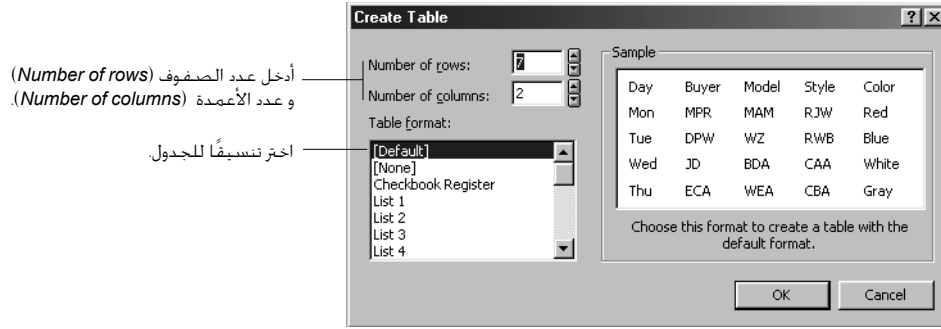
أدخل عدد الصفوف (*Number of rows*) و عدد الأعمدة (*Number of columns*).

اختر تنسيقًا للجدول.

Create Table

?

X

Number of rows: 7

Number of columns: 2

Table format:

[Default]
[None]
Checkbook Register
List 1
List 2
List 3
List 4

Sample

| Day | Buyer | Model | Style | Color |
|---|---|---|---|---|
| Mon | MPR | MAM | RJW | Red |
| Tue | DPW | WZ | RWB | Blue |
| Wed | JD | BDA | CAA | White |
| Thu | ECA | WEA | CBA | Gray |

Choose this format to create a table with the default format.

OK

Cancel